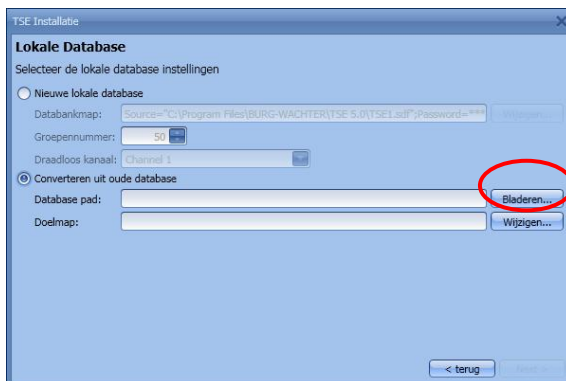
TSE Installatie

Lokale Database

Selecteer de lokale database instellingen

Nieuwe lokale database

Databankmap: Source="C:\Program Files\BURG-WACHTER\TSE 5.0\TSE1.sdf";Password=*** Wijzigen...

Groepennummer: 50

Draadloos kanaal: Channel 1

Converteren uit oude database

Database pad: Bladeren...

Doelmap: Wijzigen...

< terug Next >